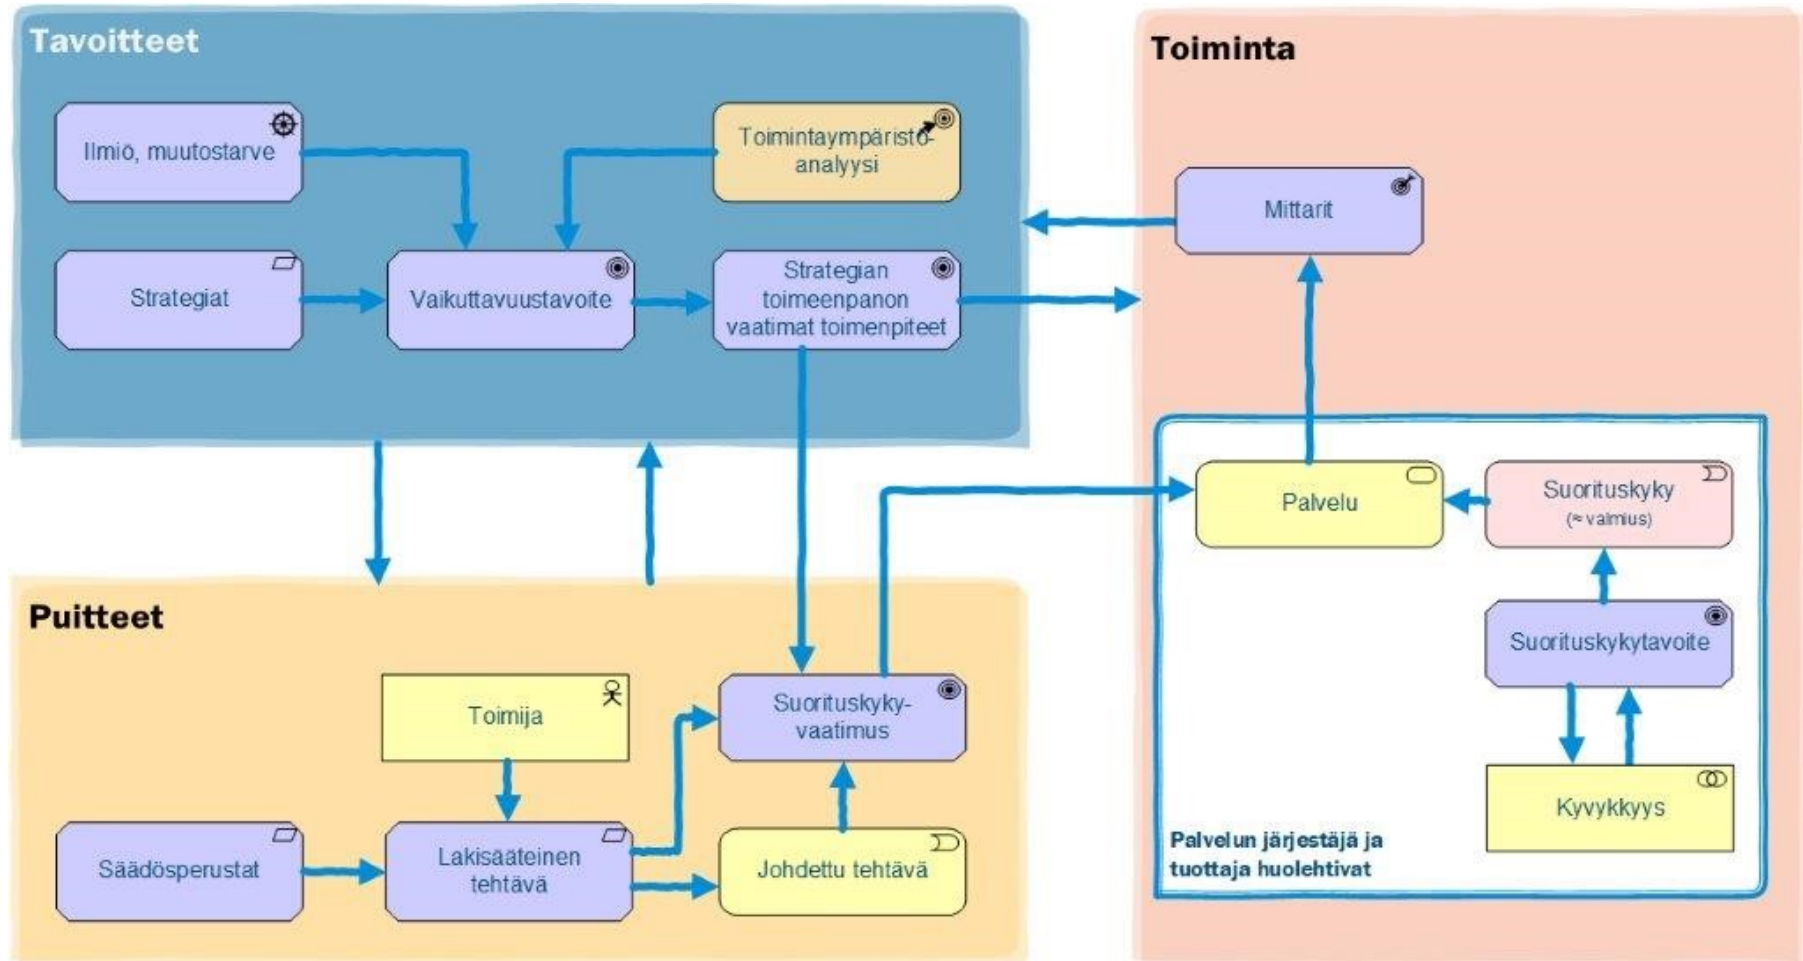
Tavoitteet

Ilmiö, muutostarve

Toimintaympäristö-analyysi

Strategiat

Vaikuttavuustavoite

Strategian toimeenpanon vaatimat toimenpiteet

Toiminta

Mittarit

Palvelu

Suorituskyky
(≈ valmius)

Suorituskykytavoite

Kyvykkyys

Palvelun järjestäjä ja tuottaja huolehtivat

Puitteet

Toimija

Suorituskyky-vaatimus

Säädösperustat

Lakisääteinen tehtävä

Johdettu tehtävä